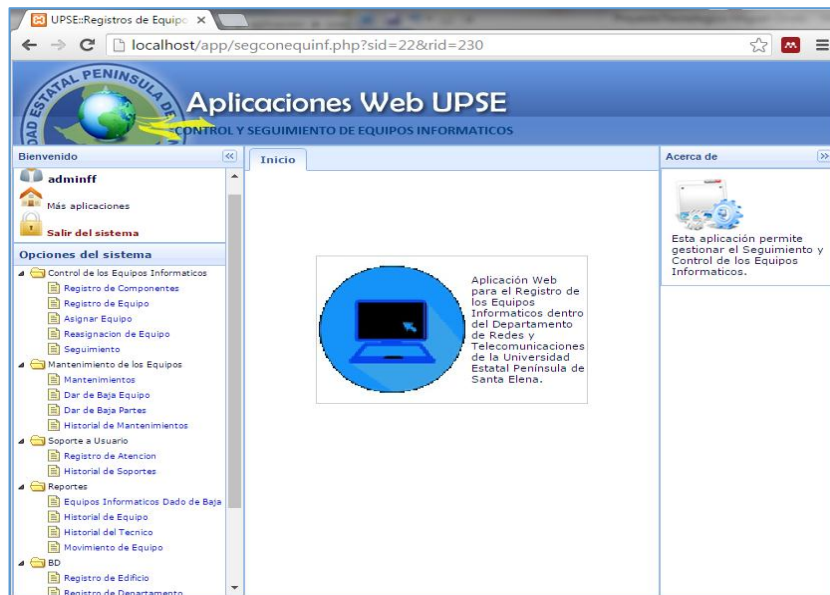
UPSE::Registros de Equipo ×

localhost/app/segconequinf.php?sid=22&rid=230

ESTATAL PENINSULA DAD

Aplicaciones Web UPSE

CONTROL Y SEGUIMIENTO DE EQUIPOS INFORMATICOS

Bienvenido

adminff

Más aplicaciones

Salir del sistema

Opciones del sistema

Control de los Equipos Informaticos

Registro de Componentes

Registro de Equipo

Asignar Equipo

Reasignacion de Equipo

Seguimiento

Mantenimiento de los Equipos

Mantenimientos

Dar de Baja Equipo

Dar de Baja Partes

Historial de Mantenimientos

Soporte a Usuario

Registro de Atencion

Historial de Soportes

Reportes

Equipos Informaticos Dado de Baja

Historial de Equipo

Historial del Tecnico

Movimiento de Equipo

BD

Registro de Edificio

Registro de Departamento

Inicio

Aplicación Web para el Registro de los Equipos Informaticos dentro del Departamento de Redes y Telecomunicaciones de la Universidad Estatal Península de Santa Elena.

Acerca de

Esta aplicación permite gestionar el Seguimiento y Control de los Equipos Informaticos.